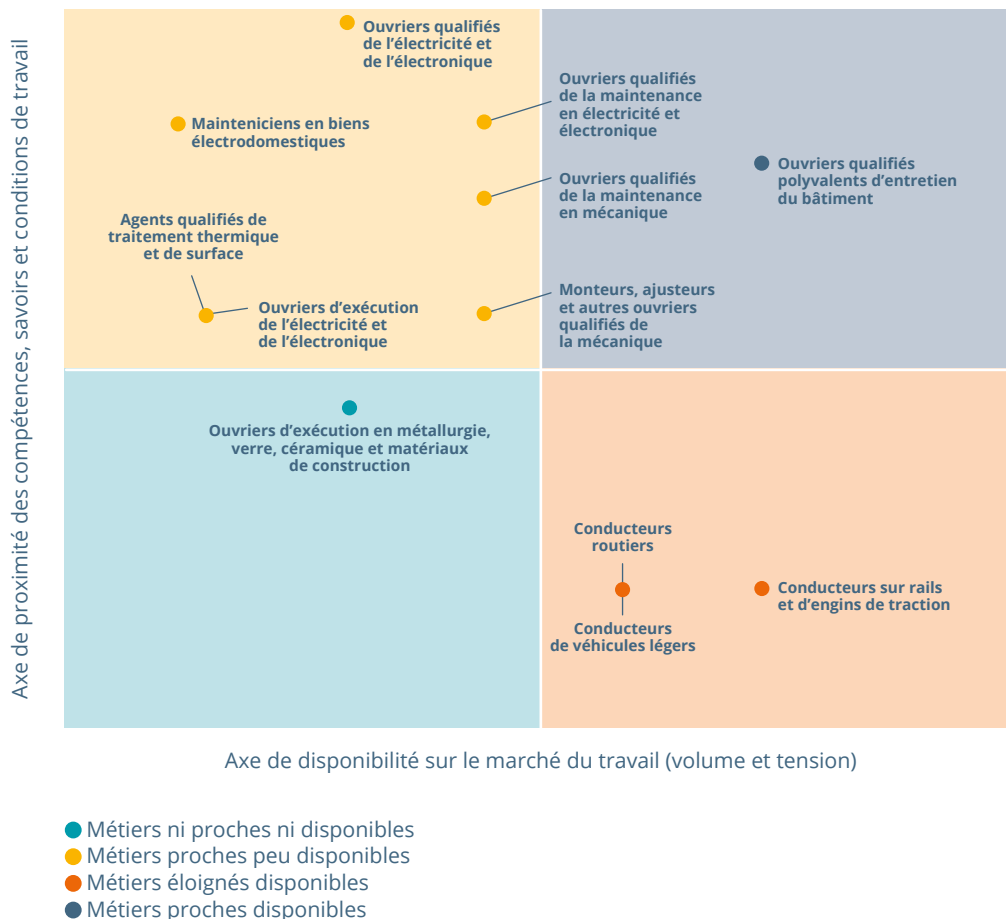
Axe de proximité des compétences, savoirs et conditions de travail

Ouvriers qualifiés de l'électricité et de l'électronique

Mainteniciens en biens électrodomestiques

Ouvriers qualifiés de la maintenance en électricité et électronique

Ouvriers qualifiés de la maintenance en mécanique

Ouvriers qualifiés polyvalents d'entretien du bâtiment

Agents qualifiés de traitement thermique et de surface

Ouvriers d'exécution de l'électricité et de l'électronique

Monteurs, ajusteurs et autres ouvriers qualifiés de la mécanique

Ouvriers d'exécution en métallurgie, verre, céramique et matériaux de construction

Conducteurs routiers

Conducteurs de véhicules légers

Conducteurs sur rails et d'engins de traction

Axe de disponibilité sur le marché du travail (volume et tension)

Métiers ni proches ni disponibles
Métiers proches peu disponibles
Métiers éloignés disponibles
Métiers proches disponibles